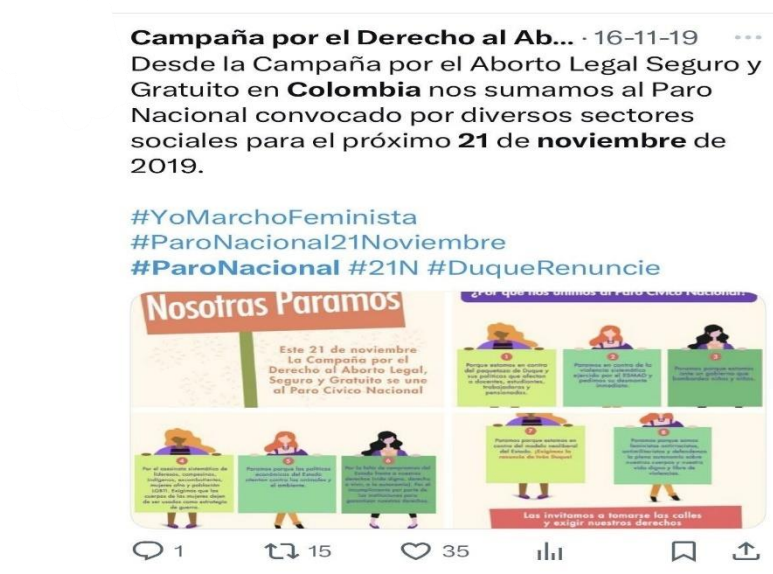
Campaña por el Derecho al Ab... · 16-11-19 ···
Desde la Campaña por el Aborto Legal Seguro y Gratuito en **Colombia** nos sumamos al Paro Nacional convocado por diversos sectores sociales para el próximo **21** de **noviembre** de 2019.

#YoMarchoFeminista
#ParoNacional21Noviembre
**#ParoNacional** #21N #DuqueRenuncie

Nosotras Paramos

Este 21 de noviembre La Campaña por el Derecho al Aborto Legal, Seguro y Gratuito se une al Paro Cívico Nacional

¿Por qué nos unimos al Paro Cívico Nacional?

1
Porque estamos en contra del paquetazo de Duque y sus políticas que afectan a docentes, estudiantes, trabajadores y pensionados.

2
Paramos en contra de la violencia sistemática ejercida por el ESMAD y pedimos su desmonte inmediato.

3
Paramos porque estamos ante un gobierno que bombardea niños y niñas.

4
Por el asesinato sistemático de líderesas, campesinas, indígenas, excombatientes, mujeres afro y población LGBTI. Exigimos que los cuerpos de las mujeres dejen de ser usados como estrategia de guerra

5
Paramos porque las políticas económicas del Estado atentan contra los animales y el ambiente.

6
Por la falta de compromiso del Estado frente a nuestros derechos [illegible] y el incumplimiento por parte de las instituciones para garantizar nuestros derechos.

7
Paramos porque estamos en contra del modelo neoliberal del Estado. ¡Exigimos la renuncia de Iván Duque!

8
Paramos porque somos feministas antirracistas, anticolonialistas y defendemos la plena autonomía sobre nuestros cuerpos y nuestra vida digna y libre de violencias.

Las invitamos a tomarse las calles y exigir nuestros derechos

1 15 35